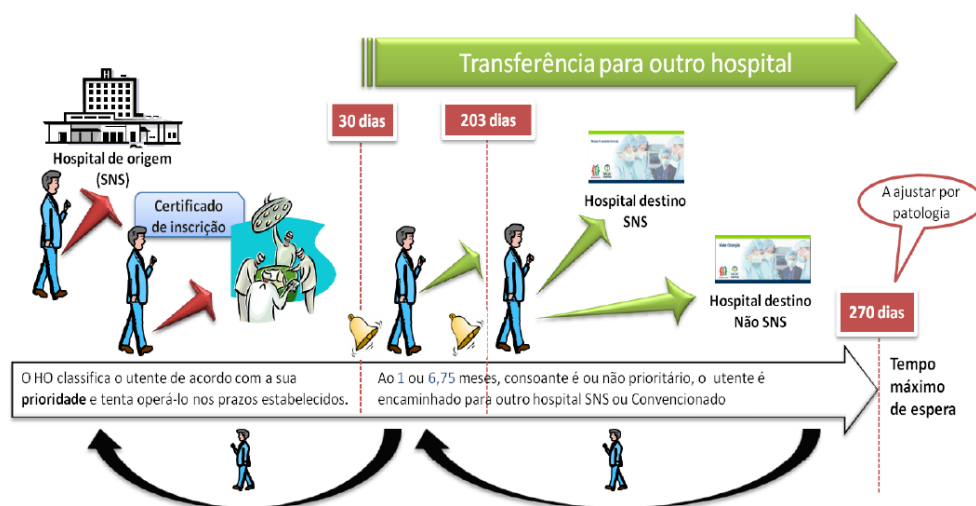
Transferência para outro hospital

Hospital de origem (SNS)

30 dias

203 dias

Certificado de inscrição

Hospital destino SNS

A ajustar por patologia

Hospital destino Não SNS

270 dias

O HO classifica o utente de acordo com a sua prioridade e tenta operá-lo nos prazos estabelecidos.

Ao 1 ou 6,75 meses, consoante é ou não prioritário, o utente é encaminhado para outro hospital SNS ou Convencionado

Tempo máximo de espera